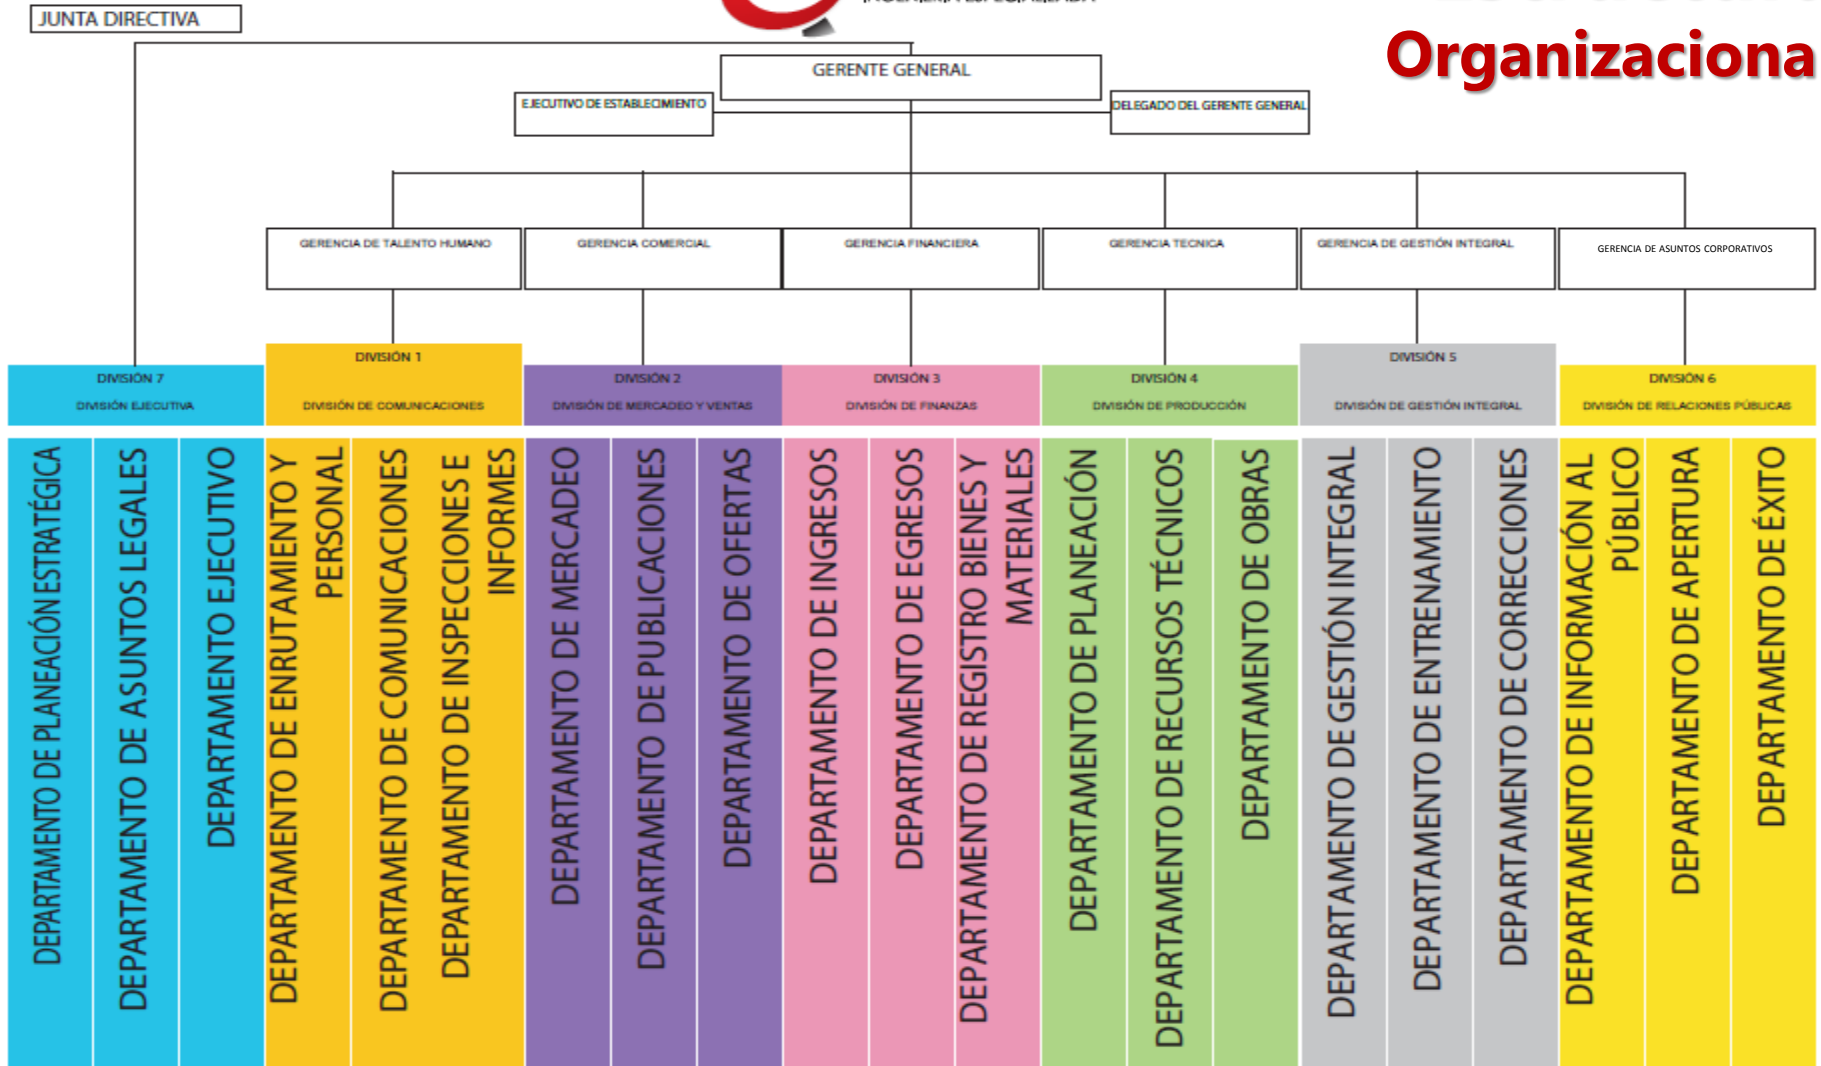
JUNTA DIRECTIVA

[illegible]

Organizaciona

GERENTE GENERAL

EJECUTIVO DE ESTABLECIMIENTO

DELEGADO DEL GERENTE GENERAL

GERENCIA DE TALENTO HUMANO

GERENCIA COMERCIAL

GERENCIA FINANCIERA

GERENCIA TECNICA

GERENCIA DE GESTIÓN INTEGRAL

GERENCIA DE ASUNTOS CORPORATIVOS

DIVISIÓN 7
DIVISIÓN EJECUTIVA

DIVISIÓN 1
DIVISIÓN DE COMUNICACIONES

DIVISIÓN 2
DIVISIÓN DE MERCADEO Y VENTAS

DIVISIÓN 3
DIVISIÓN DE FINANZAS

DIVISIÓN 4
DIVISIÓN DE PRODUCCIÓN

DIVISIÓN 5
DIVISIÓN DE GESTIÓN INTEGRAL

DIVISIÓN 6
DIVISIÓN DE RELACIONES PÚBLICAS

DEPARTAMENTO DE PLANEACIÓN ESTRATÉGICA

DEPARTAMENTO DE ASUNTOS LEGALES

DEPARTAMENTO EJECUTIVO

DEPARTAMENTO DE ENRUTAMIENTO Y PERSONAL

DEPARTAMENTO DE COMUNICACIONES

DEPARTAMENTO DE INSPECCIONES E INFORMES

DEPARTAMENTO DE MERCADEO

DEPARTAMENTO DE PUBLICACIONES

DEPARTAMENTO DE OFERTAS

DEPARTAMENTO DE INGRESOS

DEPARTAMENTO DE EGRESOS

DEPARTAMENTO DE REGISTRO BIENES Y MATERIALES

DEPARTAMENTO DE PLANEACIÓN

DEPARTAMENTO DE RECURSOS TÉCNICOS

DEPARTAMENTO DE OBRAS

DEPARTAMENTO DE GESTIÓN INTEGRAL

DEPARTAMENTO DE ENTRENAMIENTO

DEPARTAMENTO DE CORRECCIONES

DEPARTAMENTO DE INFORMACIÓN AL PÚBLICO

DEPARTAMENTO DE APERTURA

DEPARTAMENTO DE ÉXITO